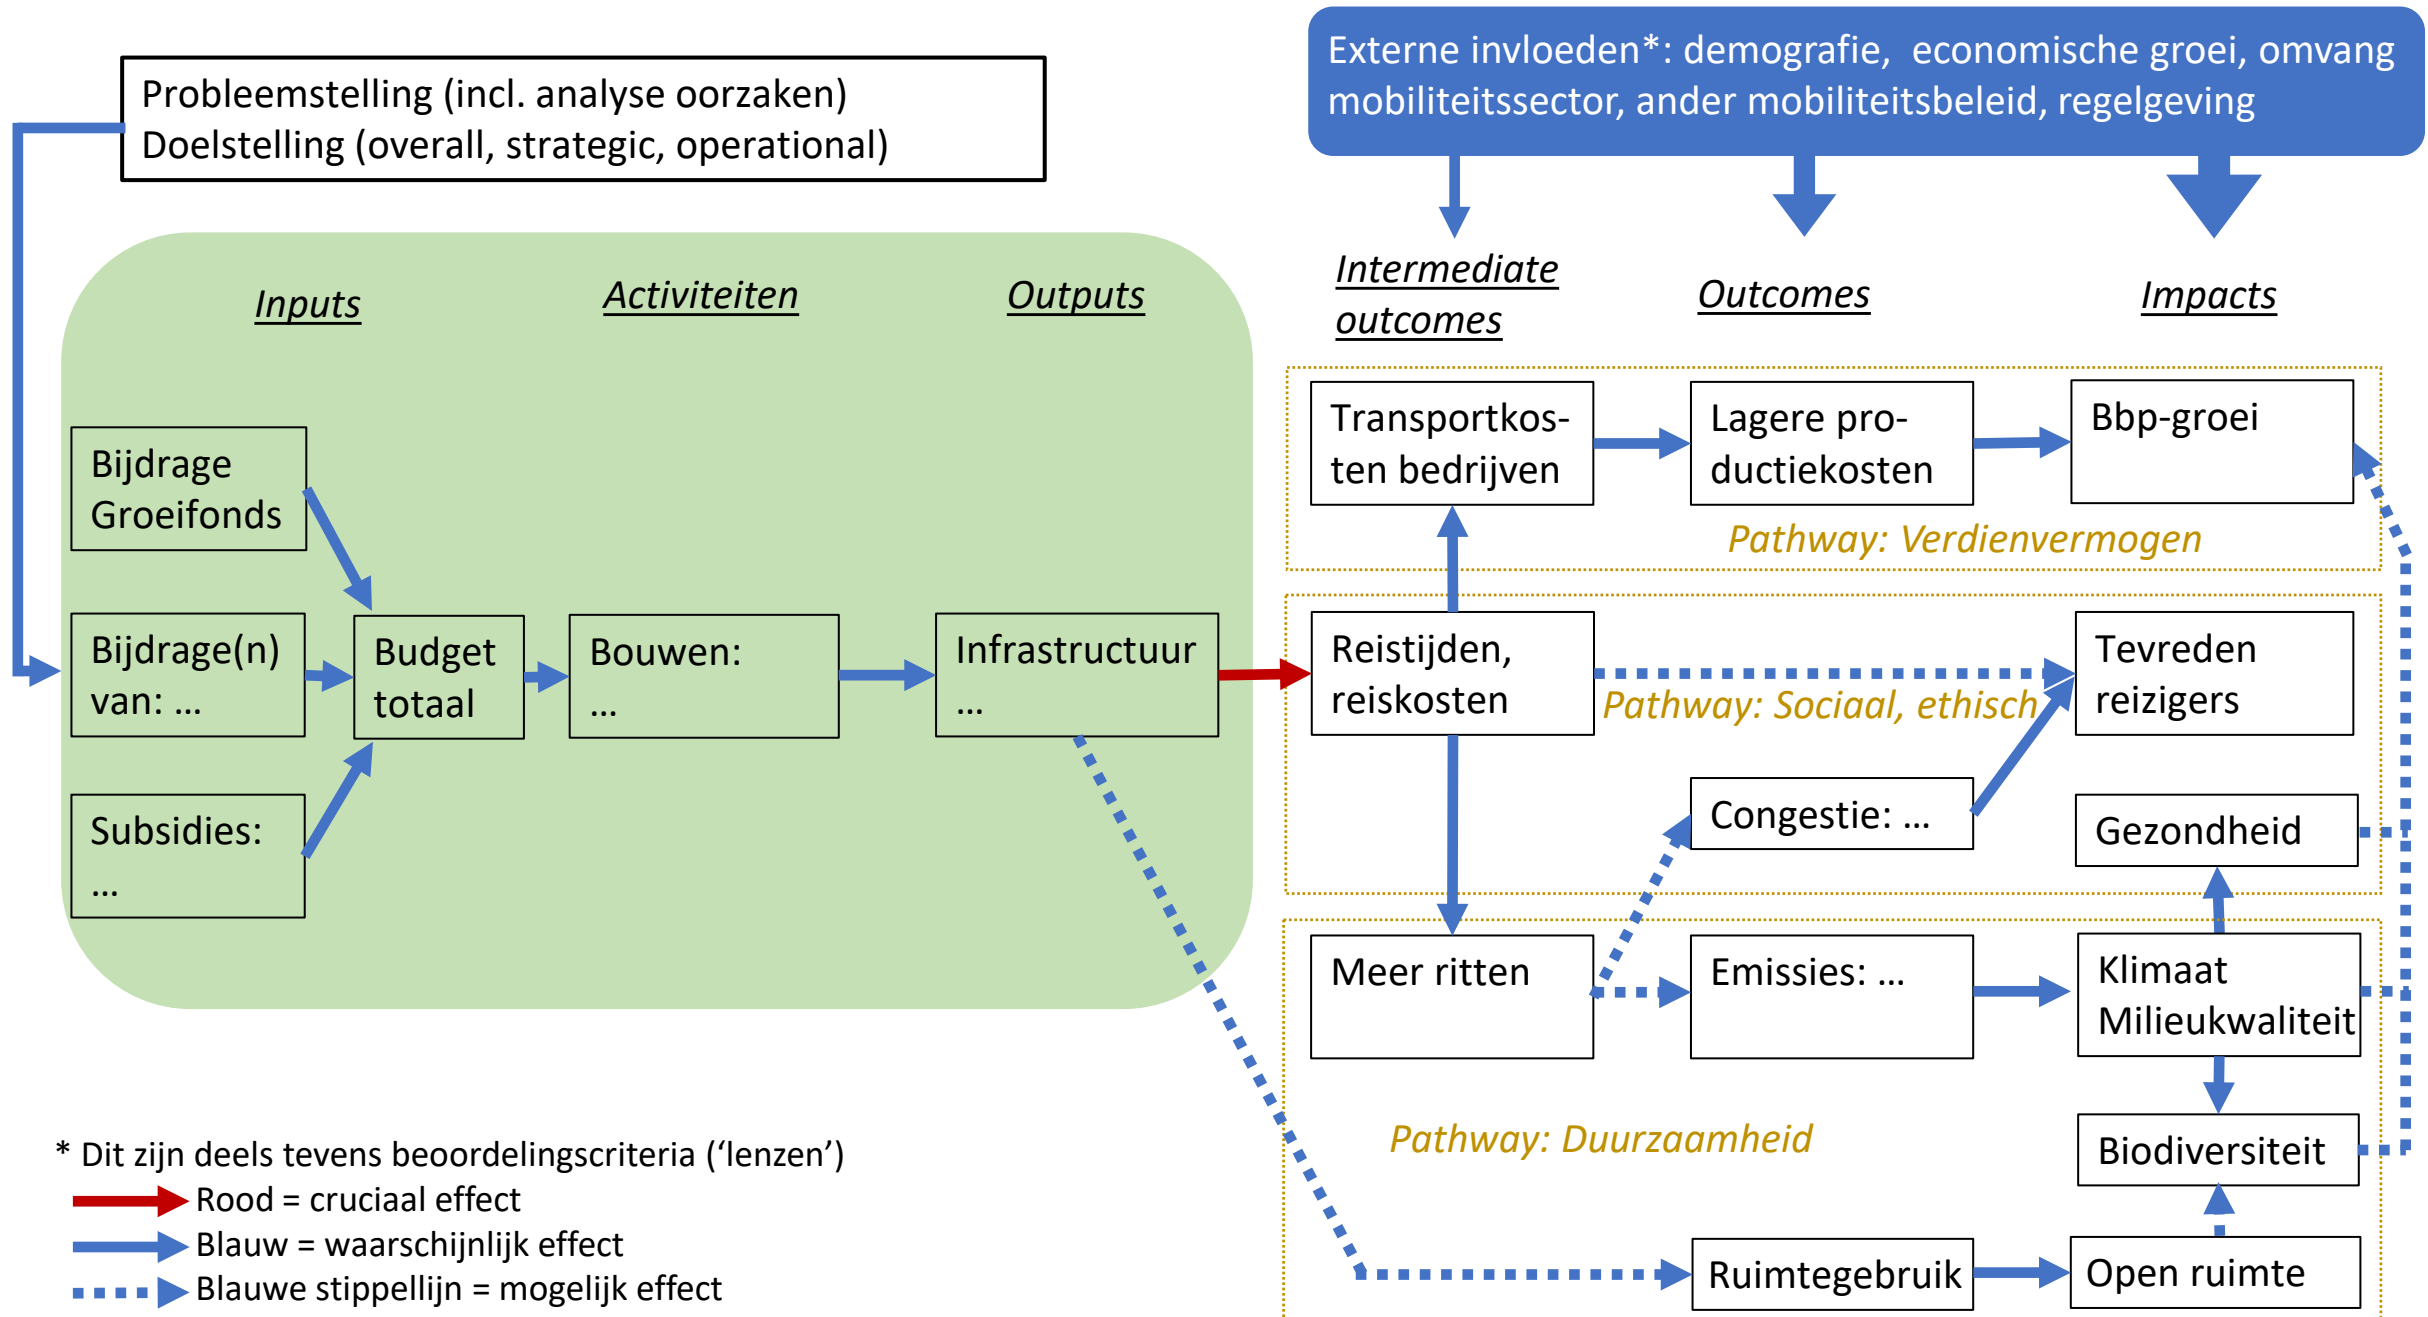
Probleemstelling (incl. analyse oorzaken)
Doelstelling (overall, strategic, operational)

Externe invloeden*: demografie, economische groei, omvang mobiliteitssector, ander mobiliteitsbeleid, regelgeving

Inputs

Activiteiten

Outputs

Intermediate outcomes

Outcomes

Impacts

Bijdrage Groeifonds

Bijdrage(n) van: …

Subsidies: …

Budget totaal

Bouwen: …

Infrastructuur …

Transportkosten bedrijven

Lagere productiekosten

Bbp-groei

Pathway: Verdienvermogen

Reistijden, reiskosten

Tevreden reizigers

Pathway: Sociaal, ethisch

Congestie: …

Gezondheid

Meer ritten

Emissies: …

Klimaat Milieukwaliteit

Biodiversiteit

Pathway: Duurzaamheid

Ruimtegebruik

Open ruimte

* Dit zijn deels tevens beoordelingscriteria (‘lenzen’)
Rood = cruciaal effect
Blauw = waarschijnlijk effect
Blauwe stippellijn = mogelijk effect